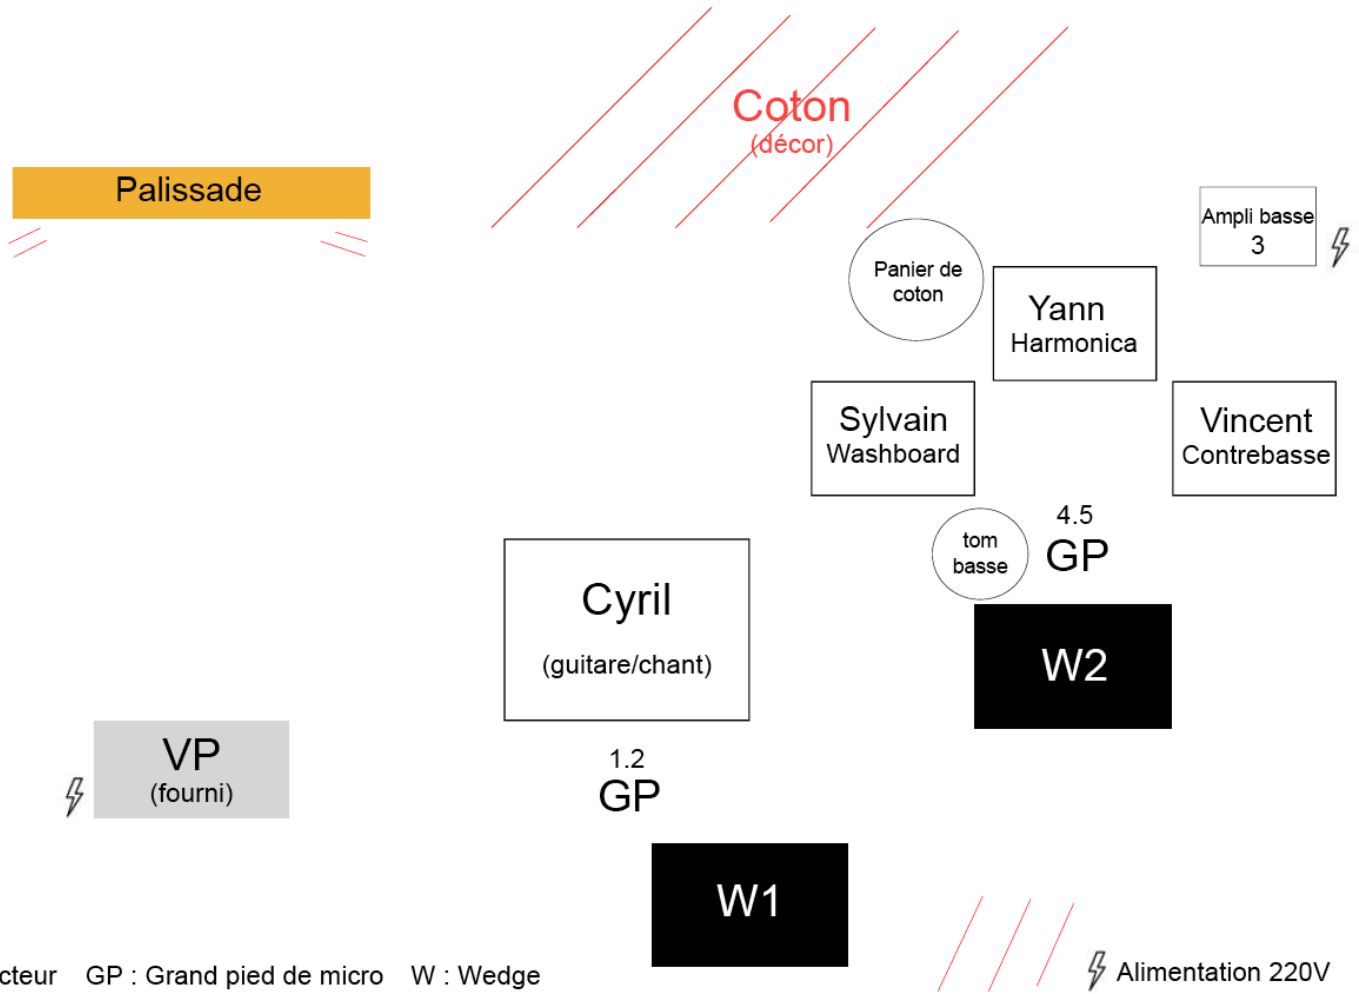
Coton
(décor)

Palissade

Ampli basse
3

Panier de coton

Yann
Harmonica

Sylvain
Washboard

Vincent
Contrebasse

tom basse

4.5
GP

Cyril
(guitare/chant)

W2

VP
(fourni)

1.2
GP

W1

cteur GP : Grand pied de micro W : Wedge

Alimentation 220V